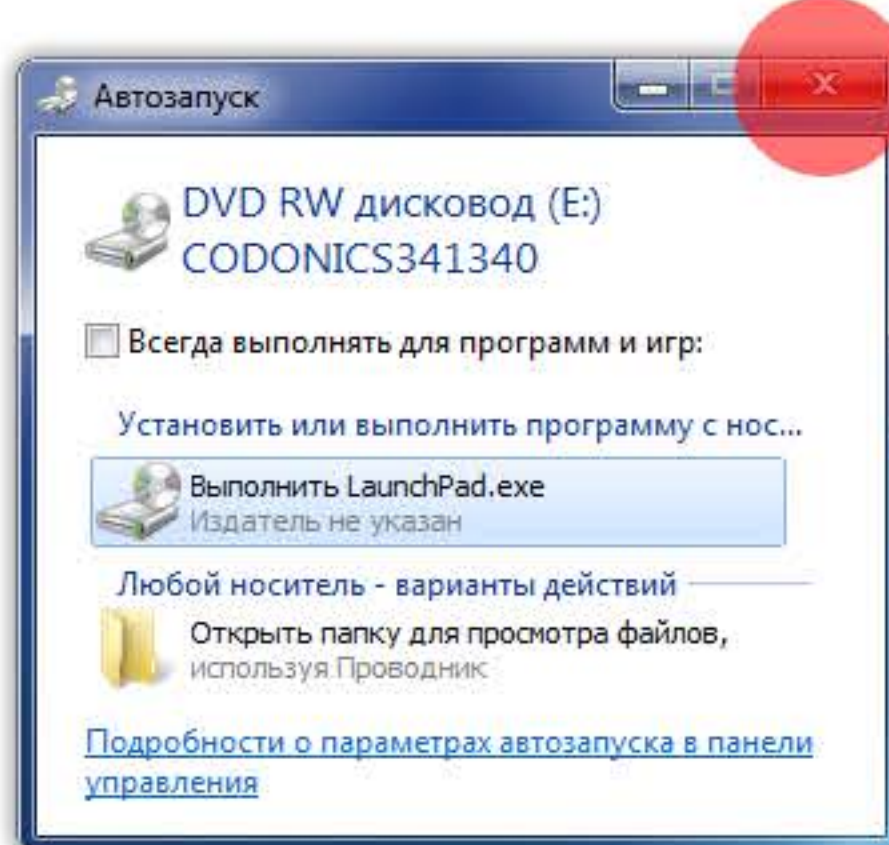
Автозапуск

DVD RW дисковод (E:)
CODONICS341340

Всегда выполнять для программ и игр:

Установить или выполнить программу с нос...

Выполнить LaunchPad.exe
Издатель не указан

Любой носитель - варианты действий

Открыть папку для просмотра файлов, используя Проводник

Подробности о параметрах автозапуска в панели управления